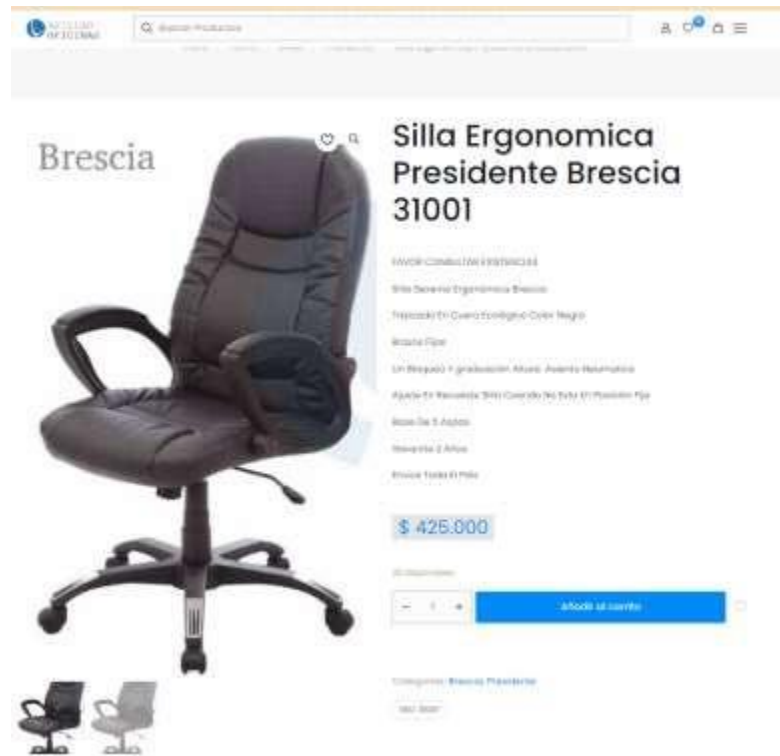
Q Buscar Productos

Brescia

Silla Ergonomica Presidente Brescia 31001

FAVOR CONSULTAR EXISTENCIAS

Silla Gerente Ergonomica Brescia

Tapizado En Cuero Ecológico Color Negro

Brazos Fijos

Un Bloqueo Y graduación Altura Asiento Neumatica

Ajuste En Reclinado Tipo Cuando No Esta En Posición Fija

Base De 5 Aspas

Garantía 2 Años

Envios Todo El País

$ 425.000

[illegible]

- 1 +

Añadir al carrito

Categorías: Brescia, Presidente

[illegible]